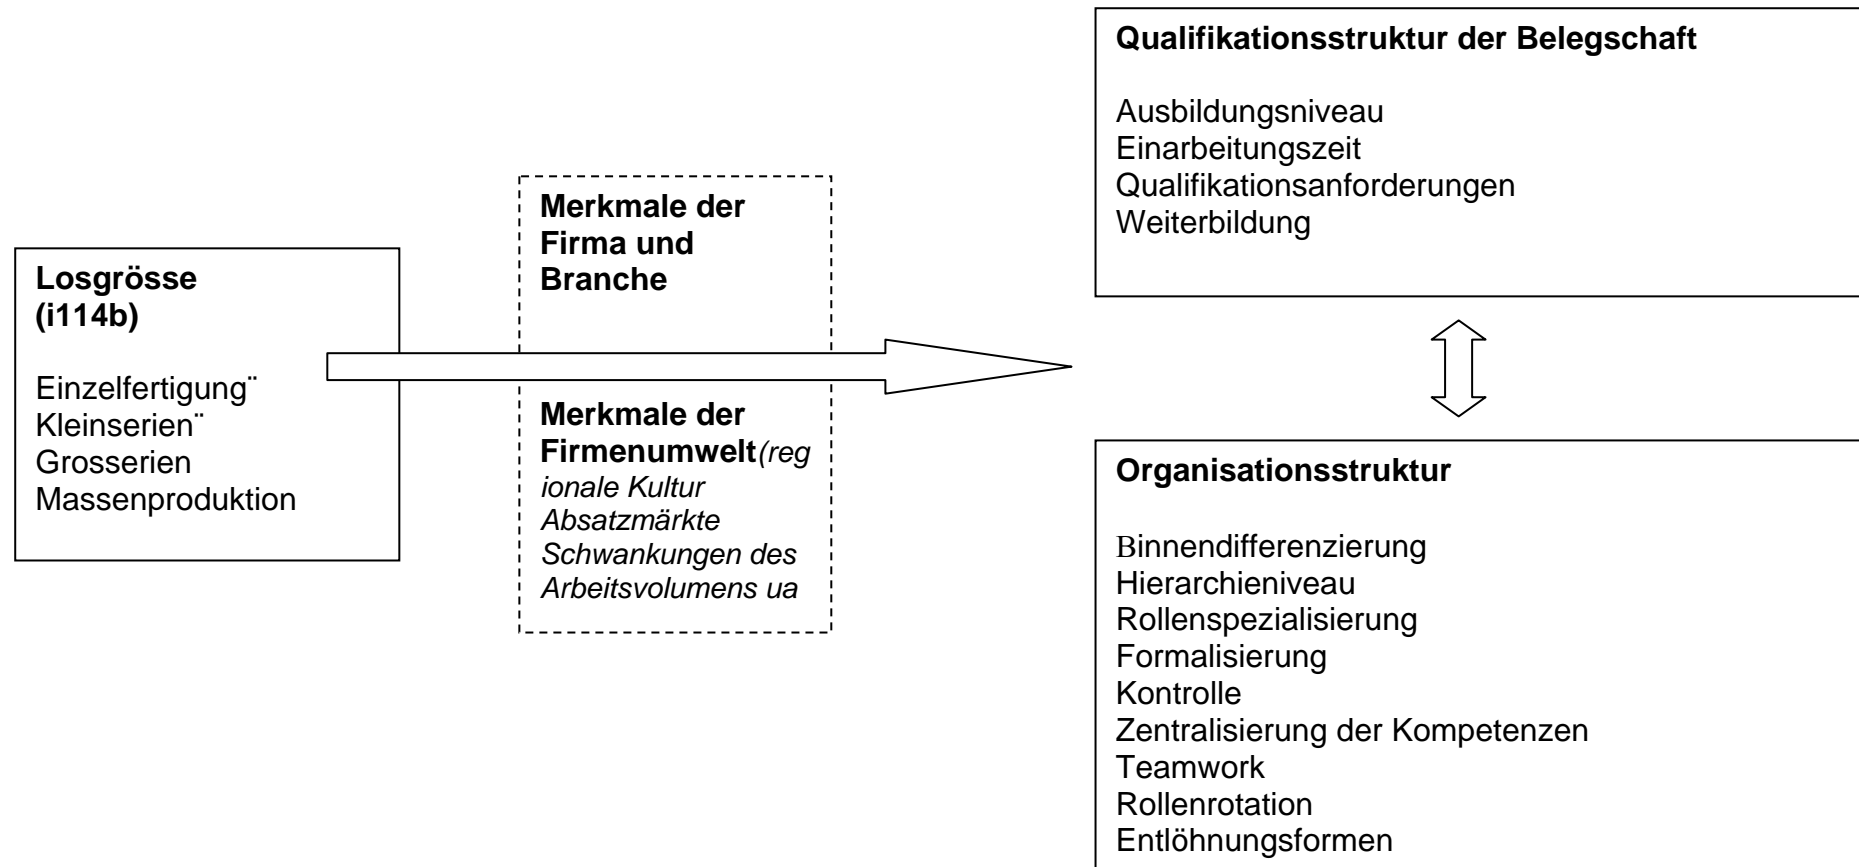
Qualifikationsstruktur der Belegschaft

Ausbildungsniveau
Einarbeitungszeit
Qualifikationsanforderungen
Weiterbildung

Merkmale der Firma und Branche

Losgrösse (i114b)

Einzelfertigung¨
Kleinserien¨
Grosserien
Massenproduktion

Merkmale der Firmenumwelt*(regionale Kultur Absatzmärkte Schwankungen des Arbeitsvolumens ua*

Organisationsstruktur

Binnendifferenzierung
Hierarchieniveau
Rollenspezialisierung
Formalisierung
Kontrolle
Zentralisierung der Kompetenzen
Teamwork
Rollenrotation
Entlöhnungsformen